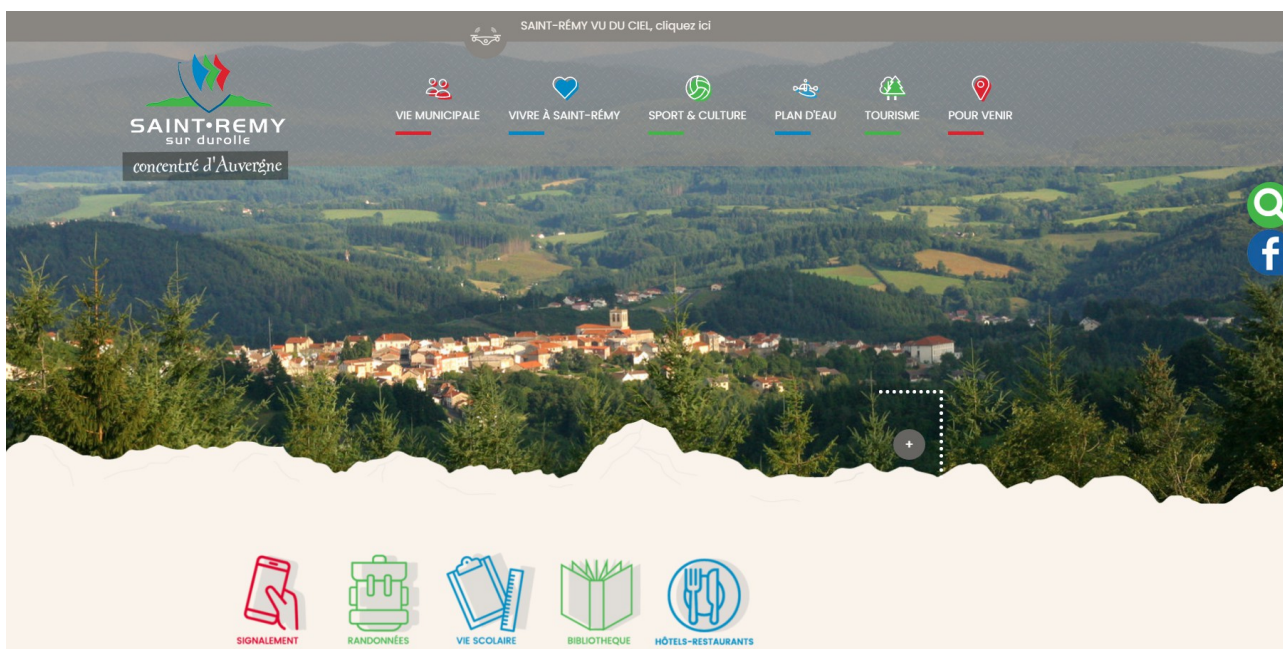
SAINT-RÉMY VU DU CIEL, cliquez ici

SAINT•REMY
sur durolle
concentré d'Auvergne

VIE MUNICIPALE
VIVRE À SAINT-RÉMY
SPORT & CULTURE
PLAN D'EAU
TOURISME
POUR VENIR

+

SIGNALEMENT
RANDONNÉES
VIE SCOLAIRE
BIBLIOTHEQUE
HÔTELS-RESTAURANTS